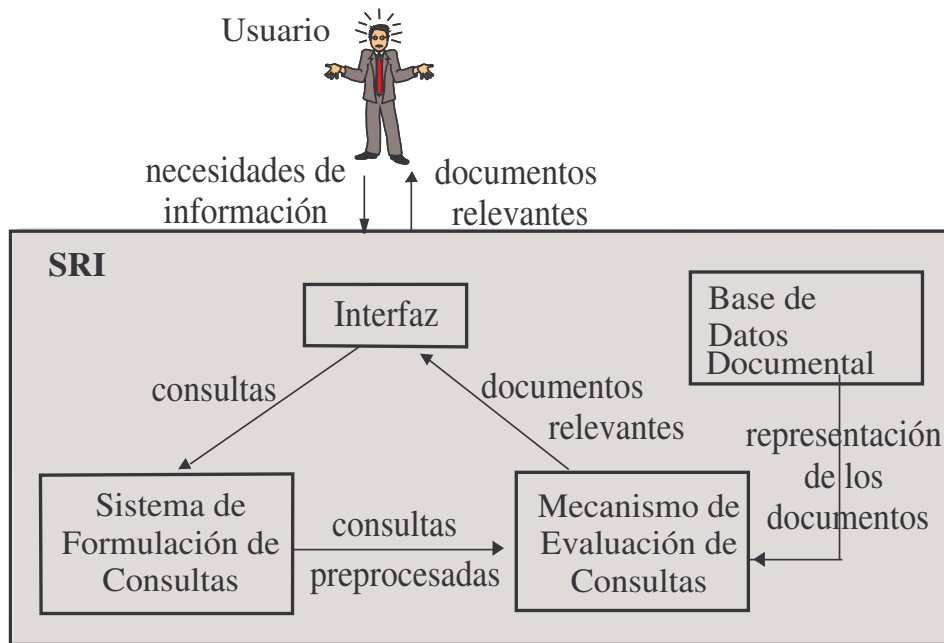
Usuario

necesidades de información

documentos relevantes

SRI

Interfaz

Base de Datos Documental

consultas

documentos relevantes

representación de los documentos

Sistema de Formulación de Consultas

consultas preprocesadas

Mecanismo de Evaluación de Consultas